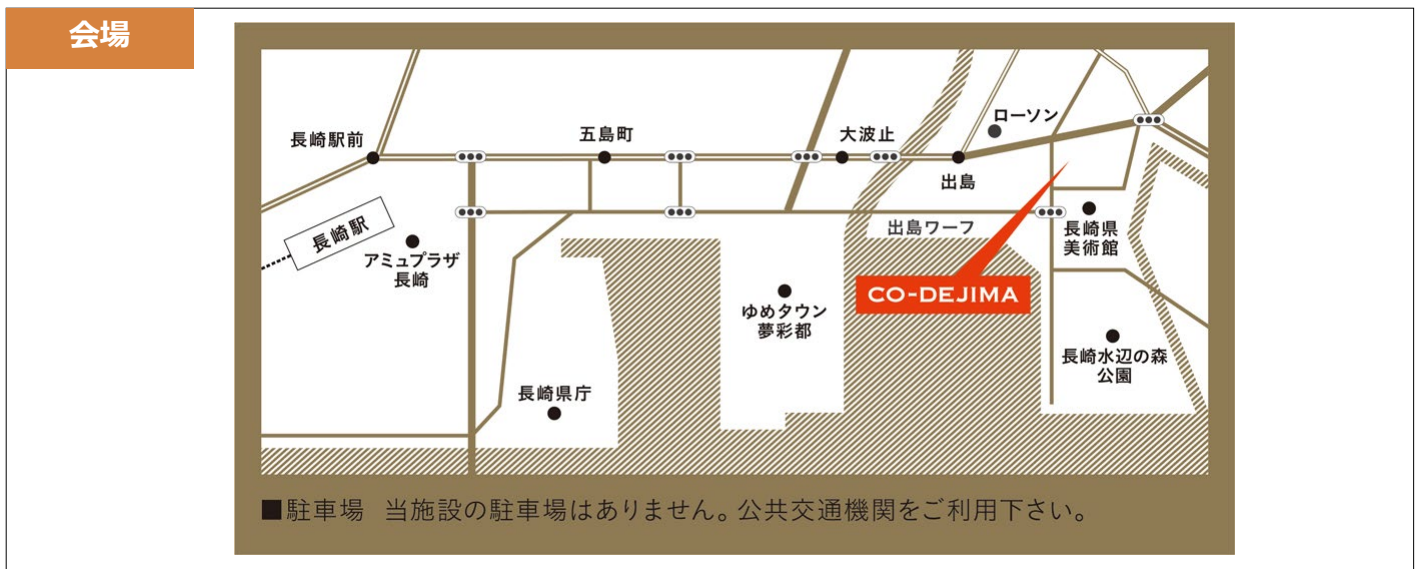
会場

長崎駅前

五島町

大波止

ローソン

出島

長崎駅

アミュプラザ長崎

出島ワーフ

長崎県美術館

CO-DEJIMA

ゆめタウン夢彩都

長崎水辺の森公園

長崎県庁

■駐車場　当施設の駐車場はありません。公共交通機関をご利用下さい。